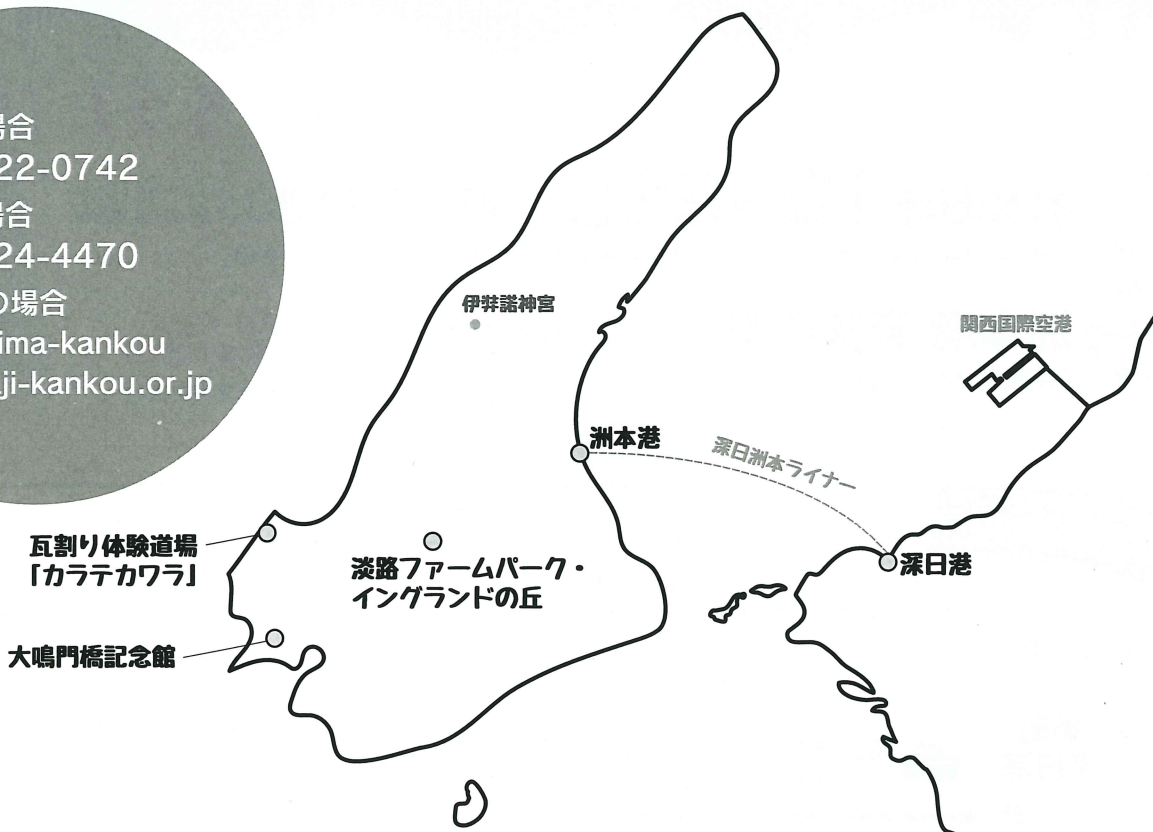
場合
22-0742
場合
24-4470
の場合
ima-kankou
ji-kankou.or.jp

伊弉諾神宮

関西国際空港

洲本港

深日洲本ライナー

深日港

瓦割り体験道場
「カラテカワラ」

淡路ファームパーク・
イングランドの丘

大鳴門橋記念館